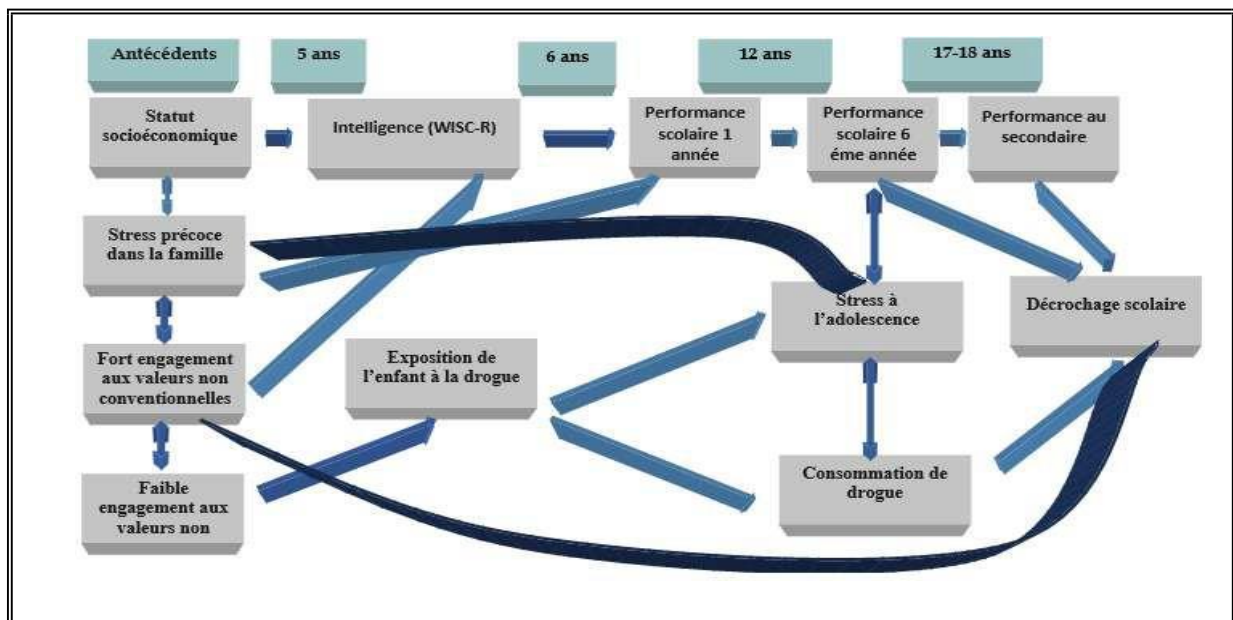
Antécédents

5 ans

6 ans

12 ans

17-18 ans

Statut socioéconomique

Intelligence (WISC-R)

Performance scolaire 1 année

Performance scolaire 6 éme année

Performance au secondaire

Stress précoce dans la famille

Stress à l'adolescence

Décrochage scolaire

Fort engagement aux valeurs non conventionnelles

Exposition de l'enfant à la drogue

Consommation de drogue

Faible engagement aux valeurs non